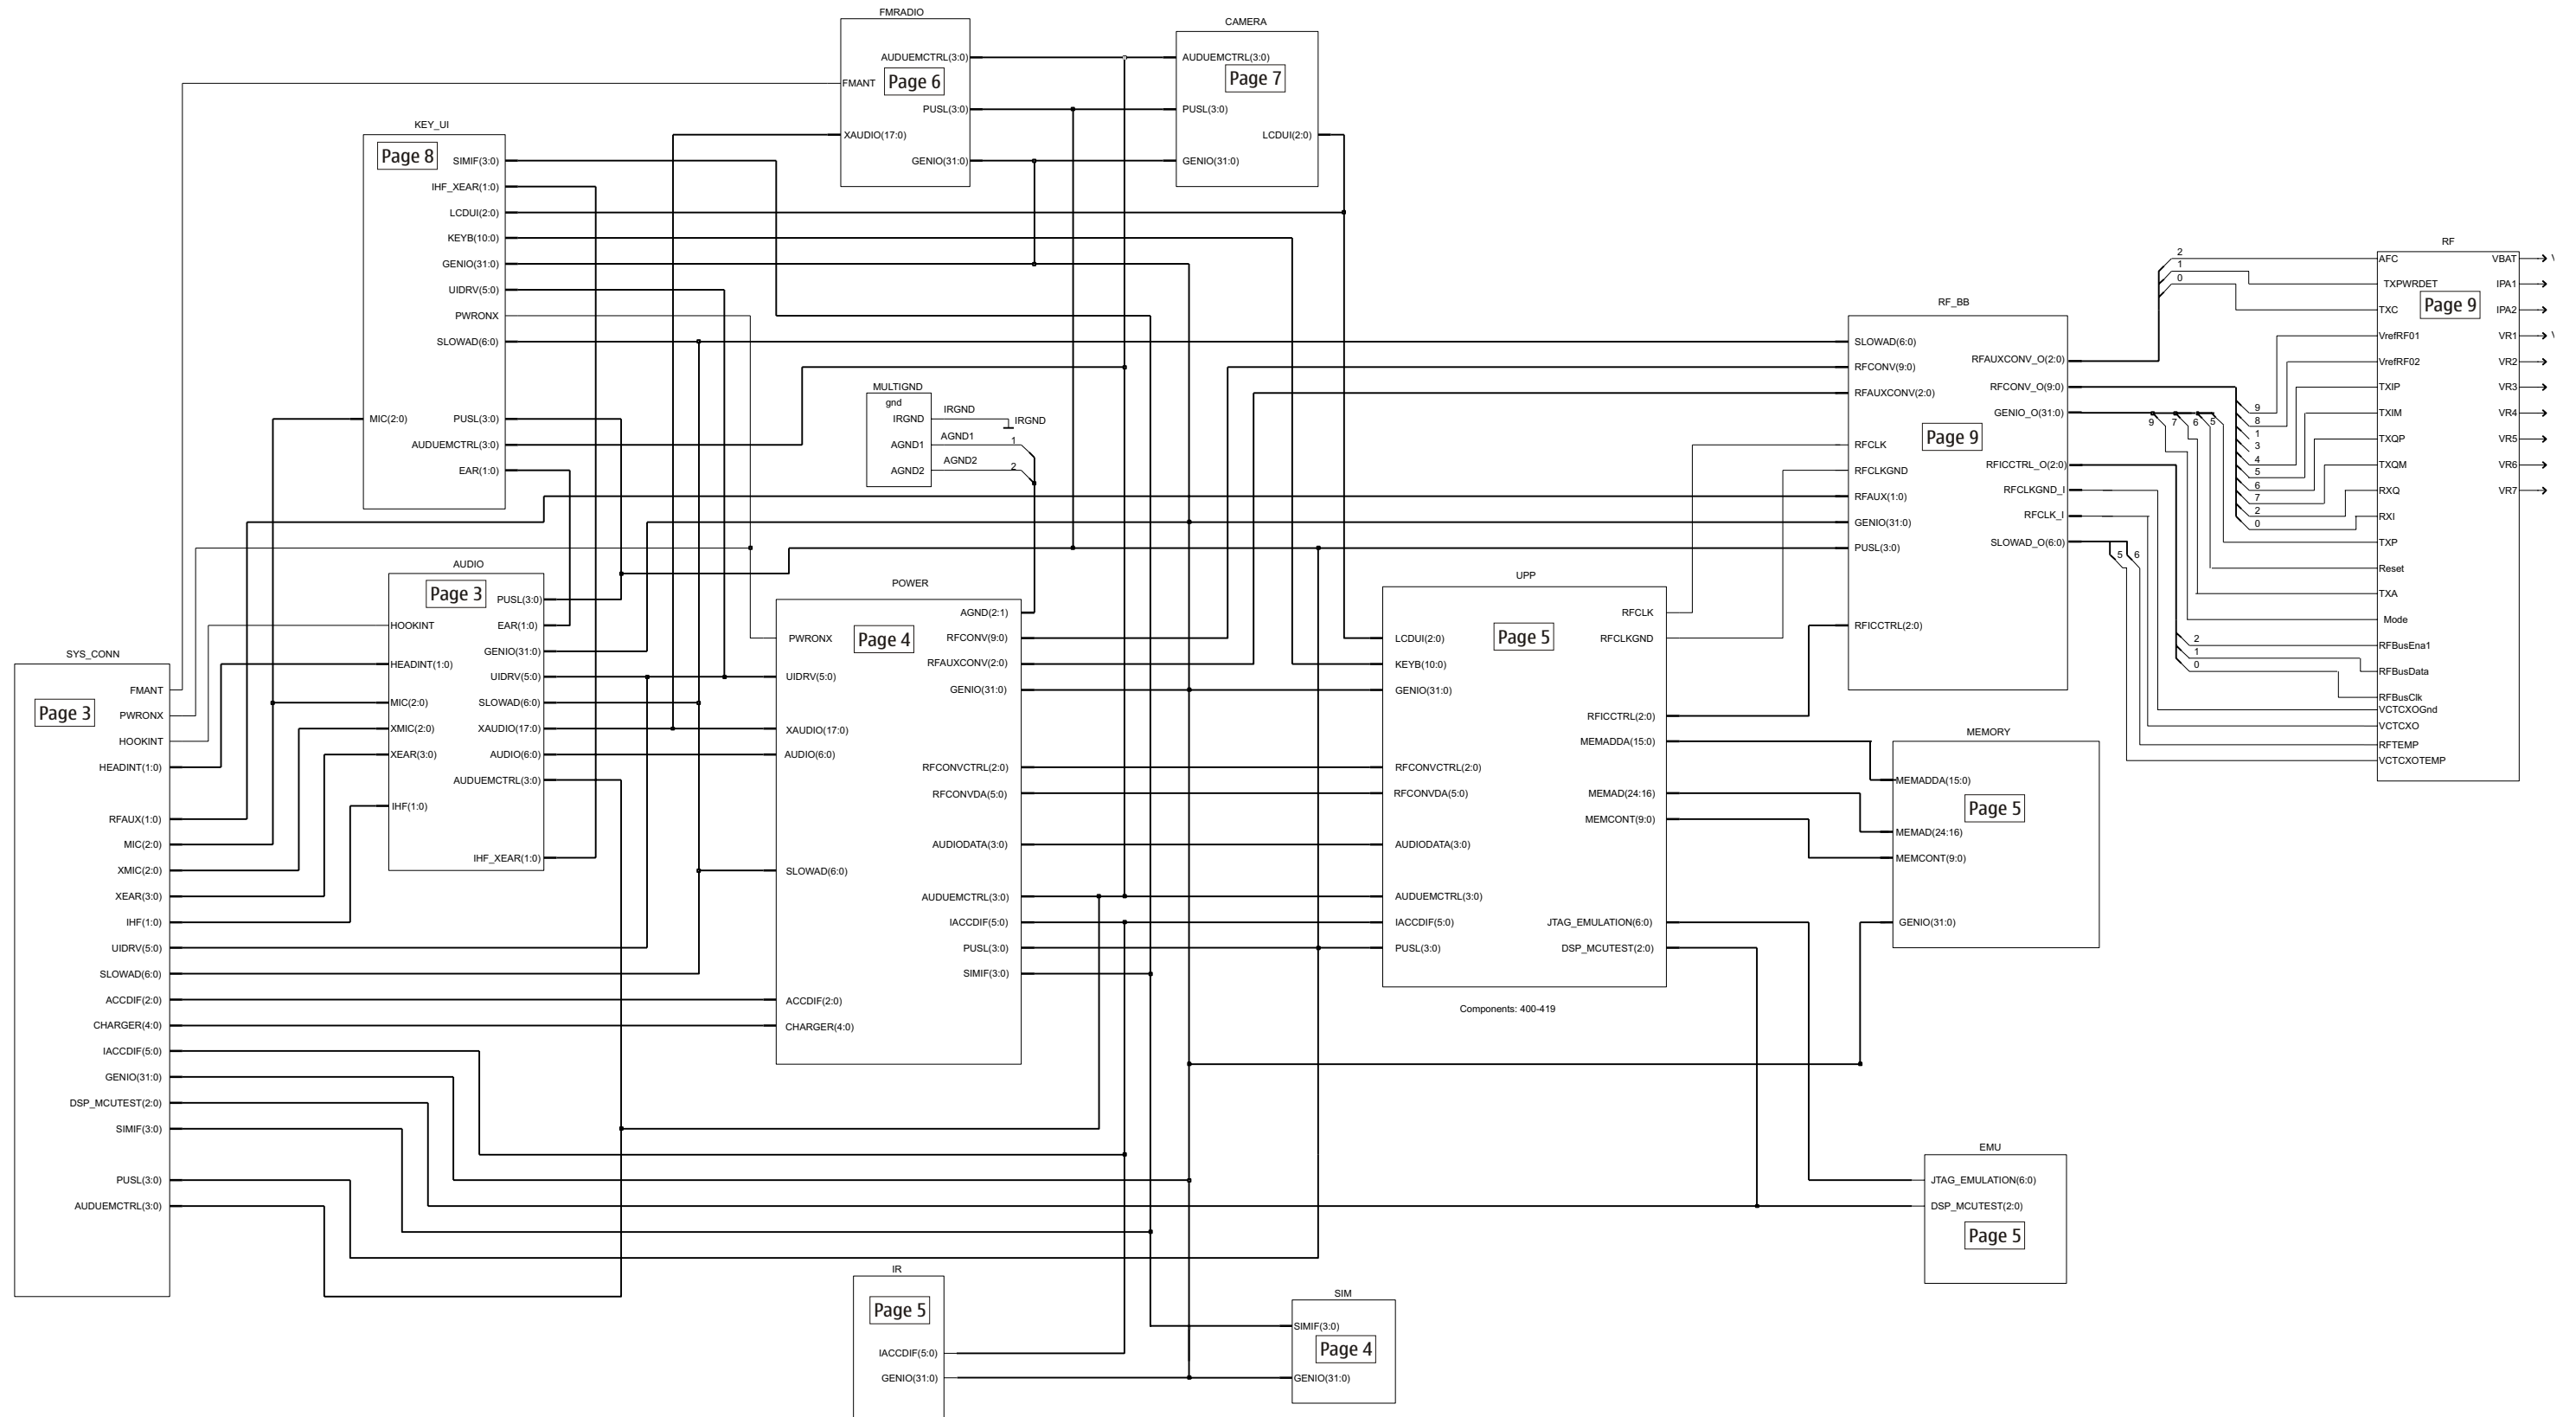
FMRADIO
AUDUEMCTRL(3:0)
FMANT
Page 6
PUSL(3:0)
XAUDIO(17:0)
GENIO(31:0)

CAMERA
AUDUEMCTRL(3:0)
Page 7
PUSL(3:0)
LCDUI(2:0)
GENIO(31:0)

KEY_UI
Page 8
SIMIF(3:0)
IHF_XEAR(1:0)
LCDUI(2:0)
KEYB(10:0)
GENIO(31:0)
UIDRV(5:0)
PWRONX
SLOWAD(6:0)
MIC(2:0)
PUSL(3:0)
AUDUEMCTRL(3:0)
EAR(1:0)

MULTIGND
gnd
IRGND
AGND1
AGND2
IRGND
IRGND
AGND1
1
AGND2
2

RF
AFC
2
1
0
TXPWRDET
TXC
Page 9
VrefRF01
VrefRF02
TXIP
TXIM
TXQP
TXQM
RXQ
RXI
TXP
Reset
TXA
Mode
RFBusEna1
RFBusData
RFBusClk
VCTCXOGnd
VCTCXO
RFTEMP
VCTCXOTEMP
VBAT
IPA1
IPA2
VR1
VR2
VR3
VR4
VR5
VR6
VR7

RF_BB
SLOWAD(6:0)
RFCONV(9:0)
RFAUXCONV(2:0)
RFCLK
RFCLKGND
RFAUX(1:0)
GENIO(31:0)
PUSL(3:0)
RFICCTRL(2:0)
Page 9
RFAUXCONV_O(2:0)
RFCONV_O(9:0)
GENIO_O(31:0)
RFICCTRL_O(2:0)
RFCLKGND_I
RFCLK_I
SLOWAD_O(6:0)
9 8 1 3 4 5 6 7 2 0
9 7 6 5
5 6
2 1 0

AUDIO
Page 3
HOOKINT
HEADINT(1:0)
MIC(2:0)
XMIC(2:0)
XEAR(3:0)
IHF(1:0)
PUSL(3:0)
EAR(1:0)
GENIO(31:0)
UIDRV(5:0)
SLOWAD(6:0)
XAUDIO(17:0)
AUDIO(6:0)
AUDUEMCTRL(3:0)
IHF_XEAR(1:0)

POWER
PWRONX
Page 4
UIDRV(5:0)
XAUDIO(17:0)
AUDIO(6:0)
SLOWAD(6:0)
ACCDIF(2:0)
CHARGER(4:0)
AGND(2:1)
RFCONV(9:0)
RFAUXCONV(2:0)
GENIO(31:0)
RFCONVCTRL(2:0)
RFCONVDA(5:0)
AUDIODATA(3:0)
AUDUEMCTRL(3:0)
IACCDIF(5:0)
PUSL(3:0)
SIMIF(3:0)

UPP
LCDUI(2:0)
Page 5
KEYB(10:0)
GENIO(31:0)
RFCONVCTRL(2:0)
RFCONVDA(5:0)
AUDIODATA(3:0)
AUDUEMCTRL(3:0)
IACCDIF(5:0)
PUSL(3:0)
RFCLK
RFCLKGND
RFICCTRL(2:0)
MEMADDA(15:0)
MEMAD(24:16)
MEMCONT(9:0)
JTAG_EMULATION(6:0)
DSP_MCUTEST(2:0)
Components: 400-419

MEMORY
MEMADDA(15:0)
Page 5
MEMAD(24:16)
MEMCONT(9:0)
GENIO(31:0)

SYS_CONN
Page 3
FMANT
PWRONX
HOOKINT
HEADINT(1:0)
RFAUX(1:0)
MIC(2:0)
XMIC(2:0)
XEAR(3:0)
IHF(1:0)
UIDRV(5:0)
SLOWAD(6:0)
ACCDIF(2:0)
CHARGER(4:0)
IACCDIF(5:0)
GENIO(31:0)
DSP_MCUTEST(2:0)
SIMIF(3:0)
PUSL(3:0)
AUDUEMCTRL(3:0)

EMU
JTAG_EMULATION(6:0)
DSP_MCUTEST(2:0)
Page 5

IR
Page 5
IACCDIF(5:0)
GENIO(31:0)

SIM
SIMIF(3:0)
Page 4
GENIO(31:0)